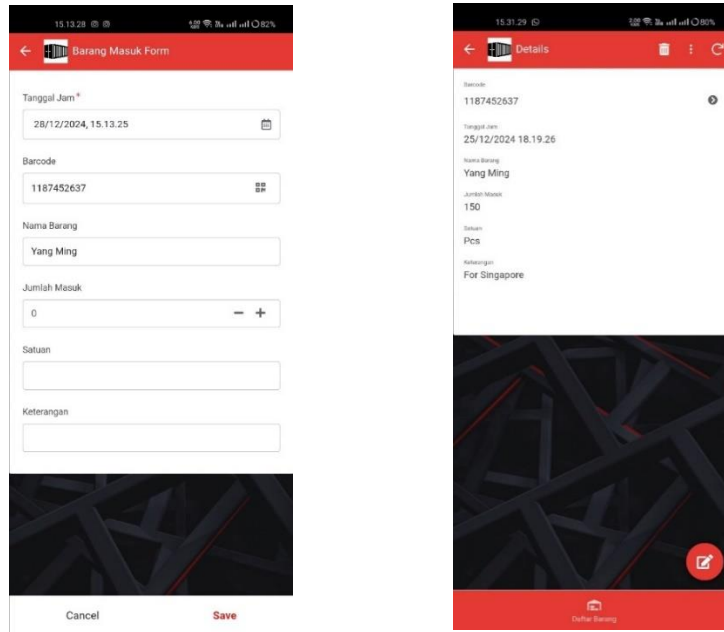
15.13.28

82%

Barang Masuk Form

Tanggal Jam *

28/12/2024, 15.13.25

Barcode

1187452637

Nama Barang

Yang Ming

Jumlah Masuk

0

Satuan

Keterangan

Cancel

Save

15.31.29

80%

Details

Barcode

1187452637

Tanggal Jam

25/12/2024 18.19.26

Nama Barang

Yang Ming

Jumlah Masuk

150

Satuan

Pcs

Keterangan

For Singapore

Daftar Barang